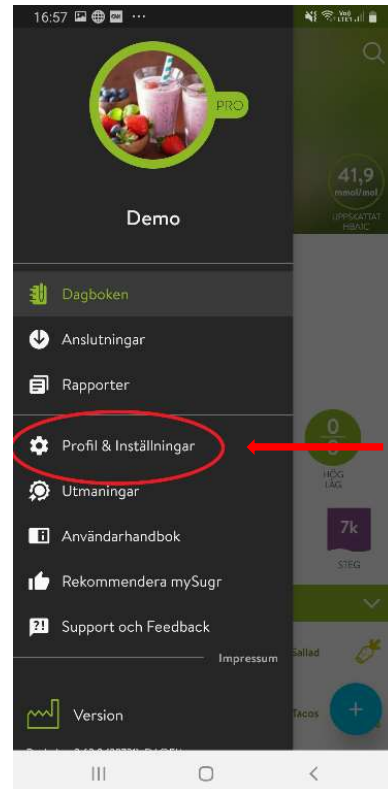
16:57 ···

Volt LTE1

PRO

Demo

41,9
mmol/mol
UPPSKATTAT HBA1C

Dagboken

Anslutningar

Rapporter

Profil & Inställningar

0
0
HÖG
LÅG

Utmaningar

Användarhandbok

7k
STEG

Rekommendera mySugr

Support och Feedback

Impressum

Sallad

Version

Tacos

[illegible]